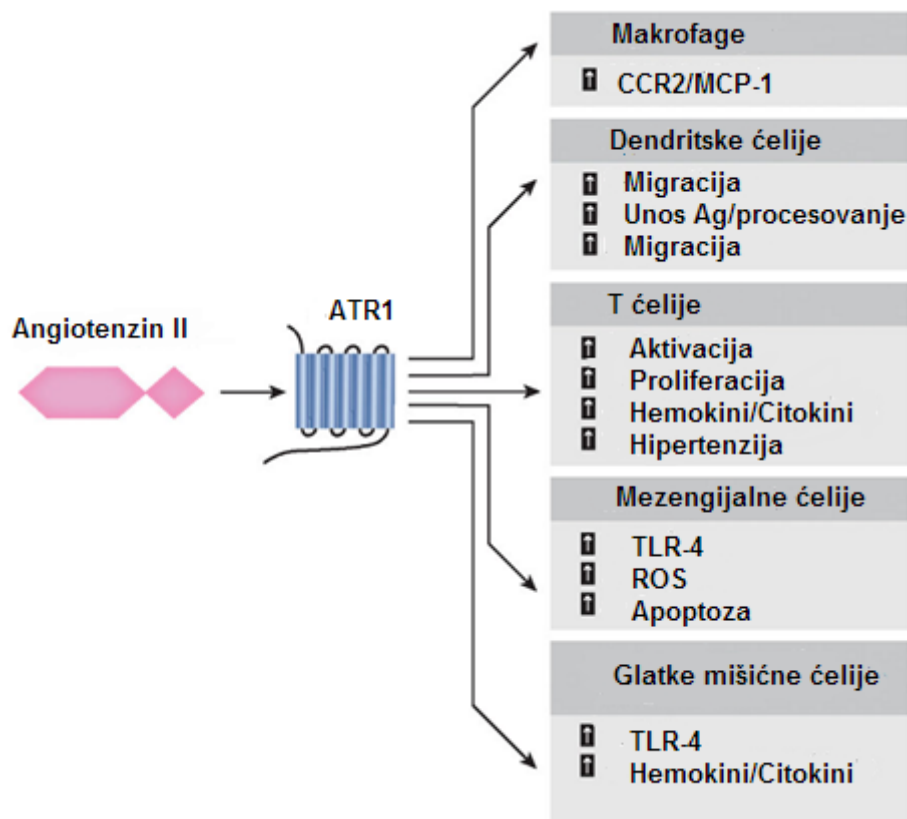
Angiotenzin II

ATR1

Makrofage

↑ CCR2/MCP-1

Dendritske ćelije

↑ Migracija
↑ Unos Ag/procesovanje
↑ Migracija

T ćelije

↑ Aktivacija
↑ Proliferacija
↑ Hemokini/Citokini
↑ Hipertenzija

Mezengijalne ćelije

↑ TLR-4
↑ ROS
↑ Apoptoza

Glatke mišićne ćelije

↑ TLR-4
↑ Hemokini/Citokini